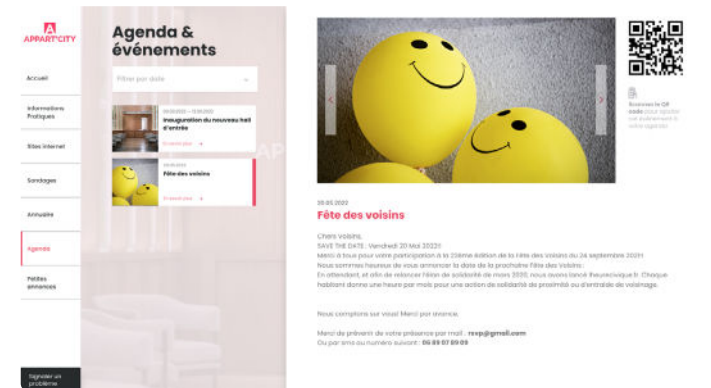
APPART'CITY

Accueil

Informations Pratiques

Sites Internet

Sondages

Annuaire

Agenda

Petites annonces

Signaler un problème

Agenda & événements

Filtrer par date

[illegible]

Inauguration du nouveau hall d'entrée

En savoir plus

20.05.2022

Fête des voisins

En savoir plus

Scannez le QR code pour ajouter cet événement à votre agenda

20.05.2022

Fête des voisins

Chers Voisins,
SAVE THE DATE : Vendredi 20 Mai 2022 !
Merci à tous pour votre participation à la 22ème édition de la Fête des Voisins du 24 septembre 2021 !
Nous sommes heureux de vous annoncer la date de la prochaine Fête des Voisins :
En attendant, et afin de relancer l'élan de solidarité de mars 2020, nous avons lancé lheureciviq ue.fr. Chaque habitant donne une heure par mois pour une action de solidarité de proximité ou d'entraide de voisinage.

Nous comptons sur vous! Merci par avance.

Merci de prévenir de votre présence par mail : rsvp@gmail.com
Ou par sms au numéro suivant : 06 89 87 89 89